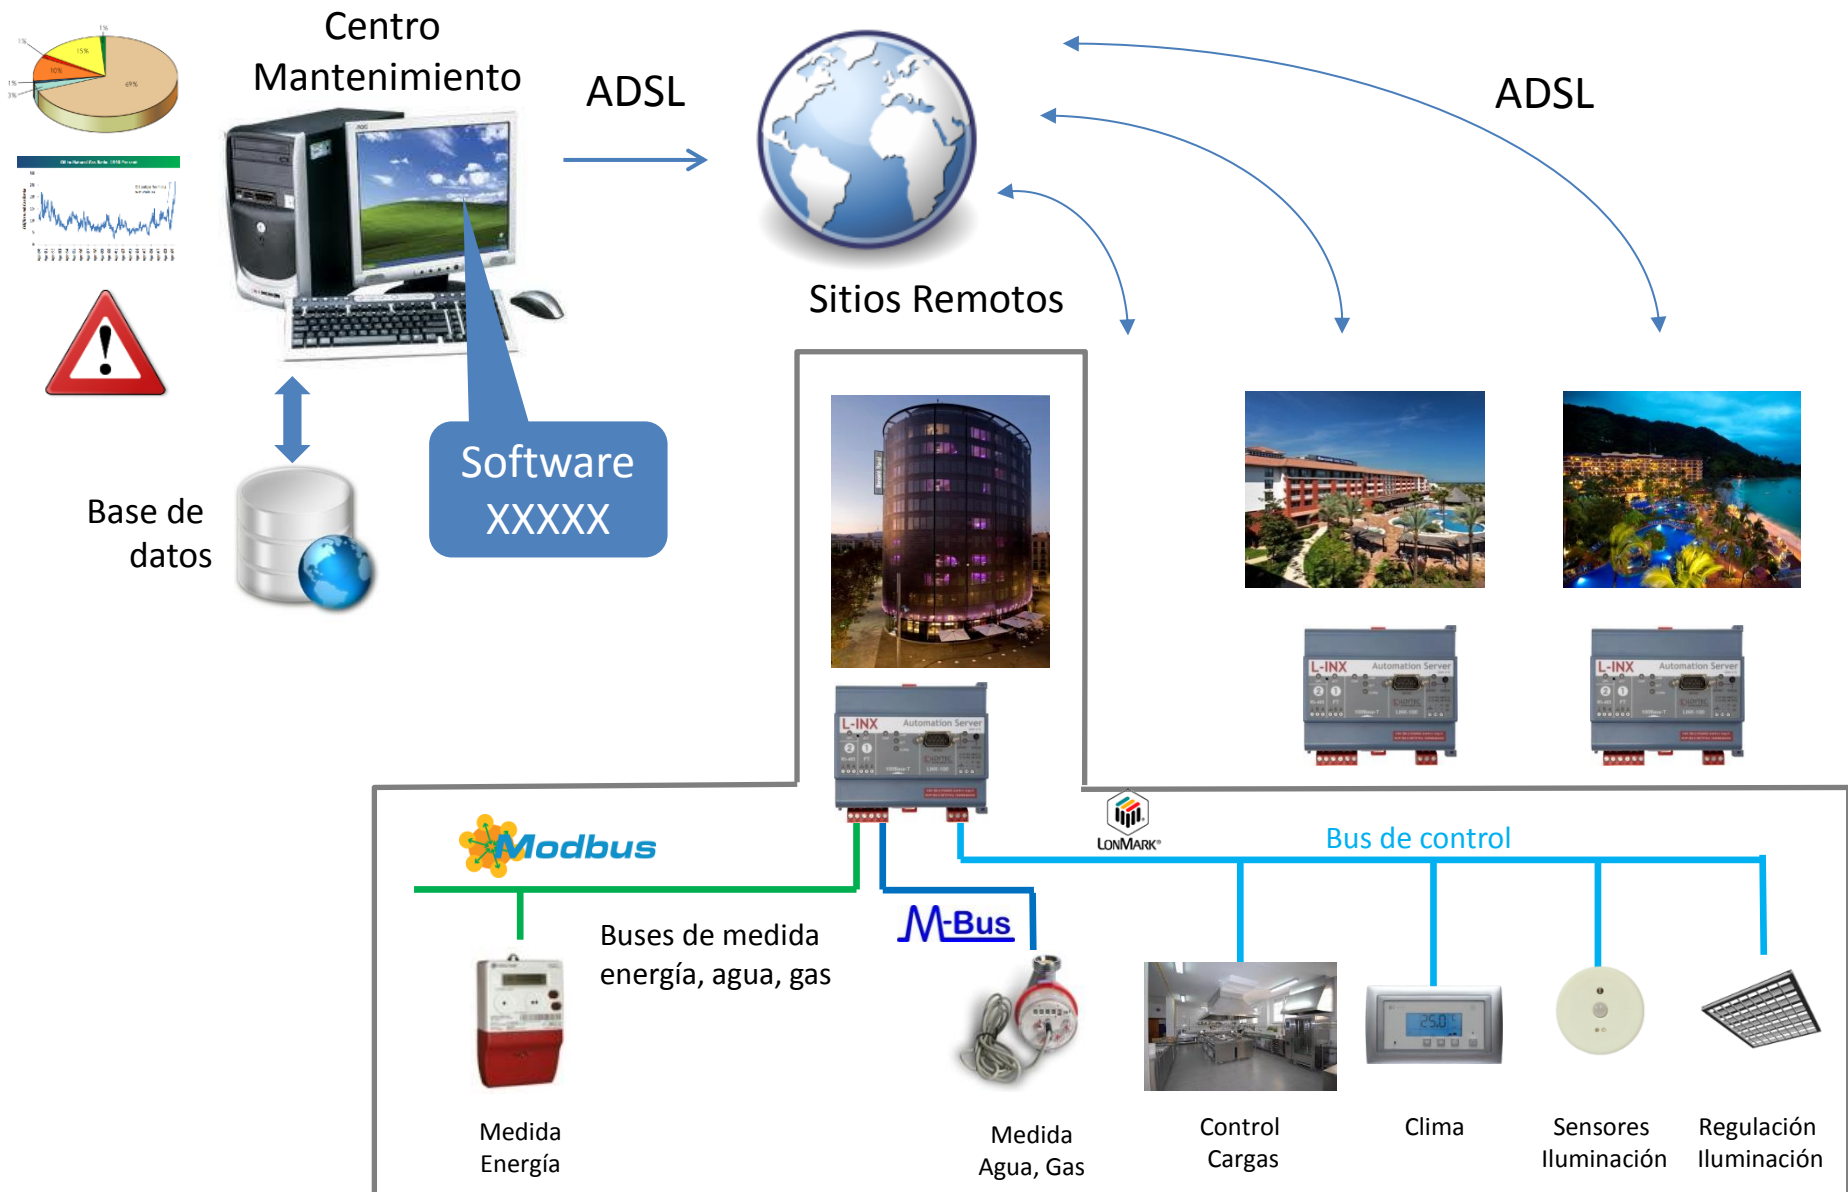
Centro Mantenimiento

ADSL

ADSL

Sitios Remotos

Software XXXXX

Base de datos

L-INX Automation Server

L-INX Automation Server

L-INX Automation Server

Modbus

LONMARK

Bus de control

M-Bus

Buses de medida energía, agua, gas

Medida Energía

Medida Agua, Gas

Control Cargas

Clima

Sensores Iluminación

Regulación Iluminación